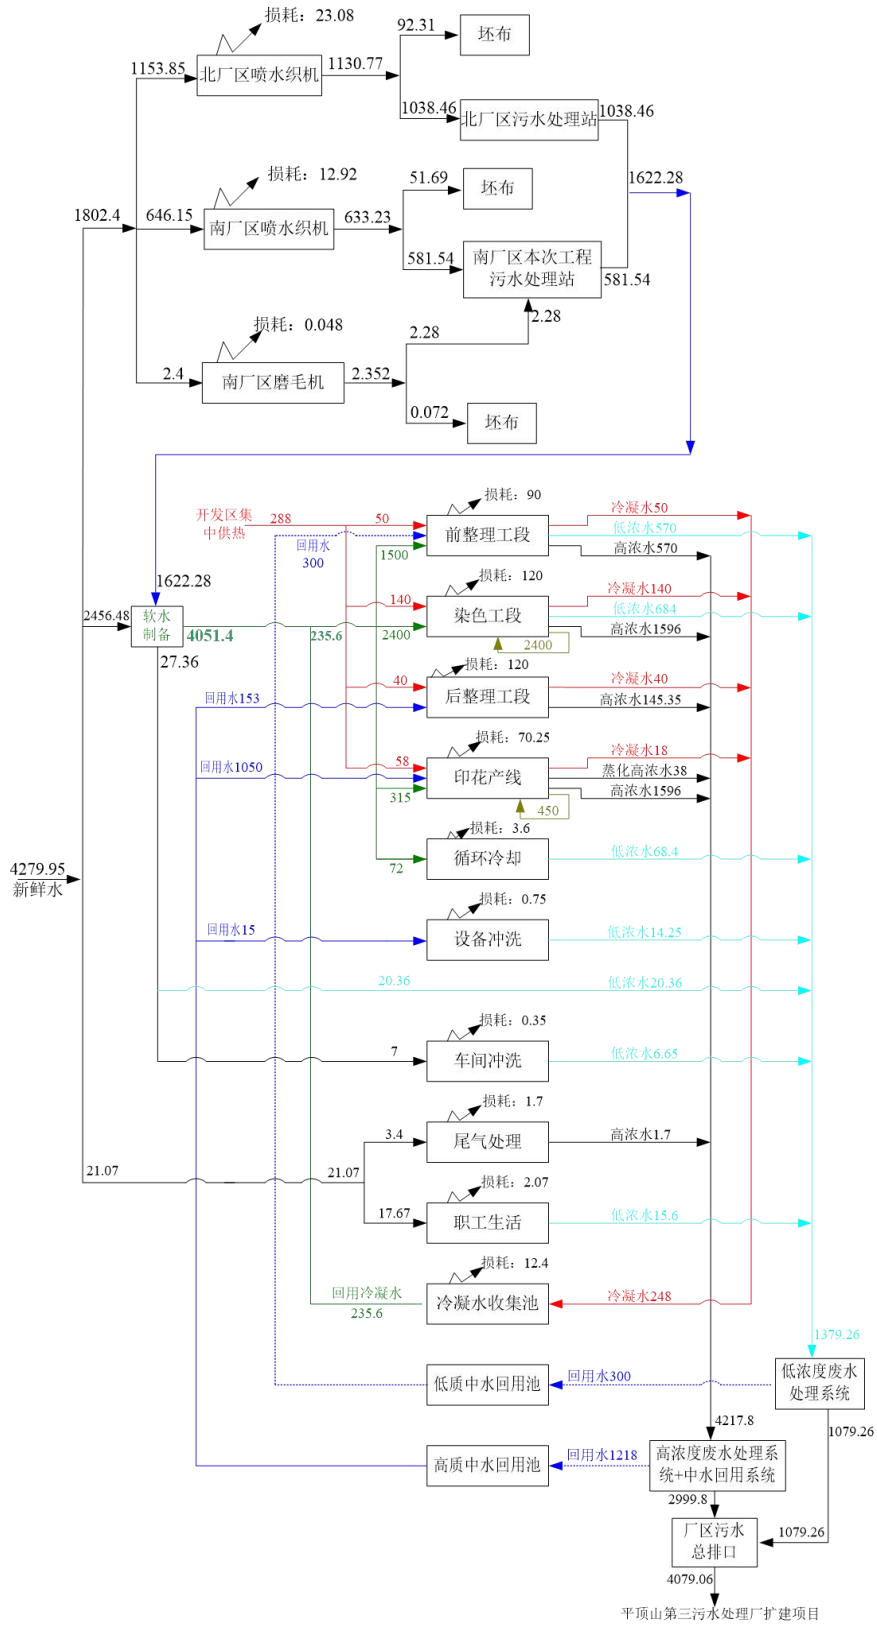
损耗：23.08
92.31
坯布
1153.85
北厂区喷水织机
1130.77
1038.46
北厂区污水处理站
1038.46
损耗：12.92
1622.28
1802.4
646.15
南厂区喷水织机
633.23
51.69
坯布
581.54
南厂区本次工程污水处理站
581.54
损耗：0.048
2.28
2.28
2.4
南厂区磨毛机
2.352
0.072
坯布

开发区集中供热
288
50
损耗：90
冷凝水50
回用水 300
前整理工段
低浓水570
1500
高浓水570
1622.28
损耗：120
140
冷凝水140
2456.48
软水制备
4051.4
235.6
2400
染色工段
低浓水684
高浓水1596
27.36
2400
损耗：120
40
冷凝水40
后整理工段
回用水153
高浓水145.35
损耗：70.25
回用水1050
58
冷凝水18
印花产线
蒸化高浓水38
315
高浓水1596
450
损耗：3.6
循环冷却
低浓水68.4
72
4279.95
新鲜水
损耗：0.75
回用水15
设备冲洗
低浓水14.25
20.36
低浓水20.36
损耗：0.35
7
车间冲洗
低浓水6.65
损耗：1.7
3.4
尾气处理
高浓水1.7
21.07
21.07
损耗：2.07
17.67
职工生活
低浓水15.6
损耗：12.4
回用冷凝水
235.6
冷凝水收集池
冷凝水248
1379.26
低质中水回用池
回用水300
低浓度废水处理系统
4217.8
1079.26
高质中水回用池
回用水1218
高浓度废水处理系统+中水回用系统
2999.8
厂区污水总排口
1079.26
4079.06
平顶山第三污水处理厂扩建项目